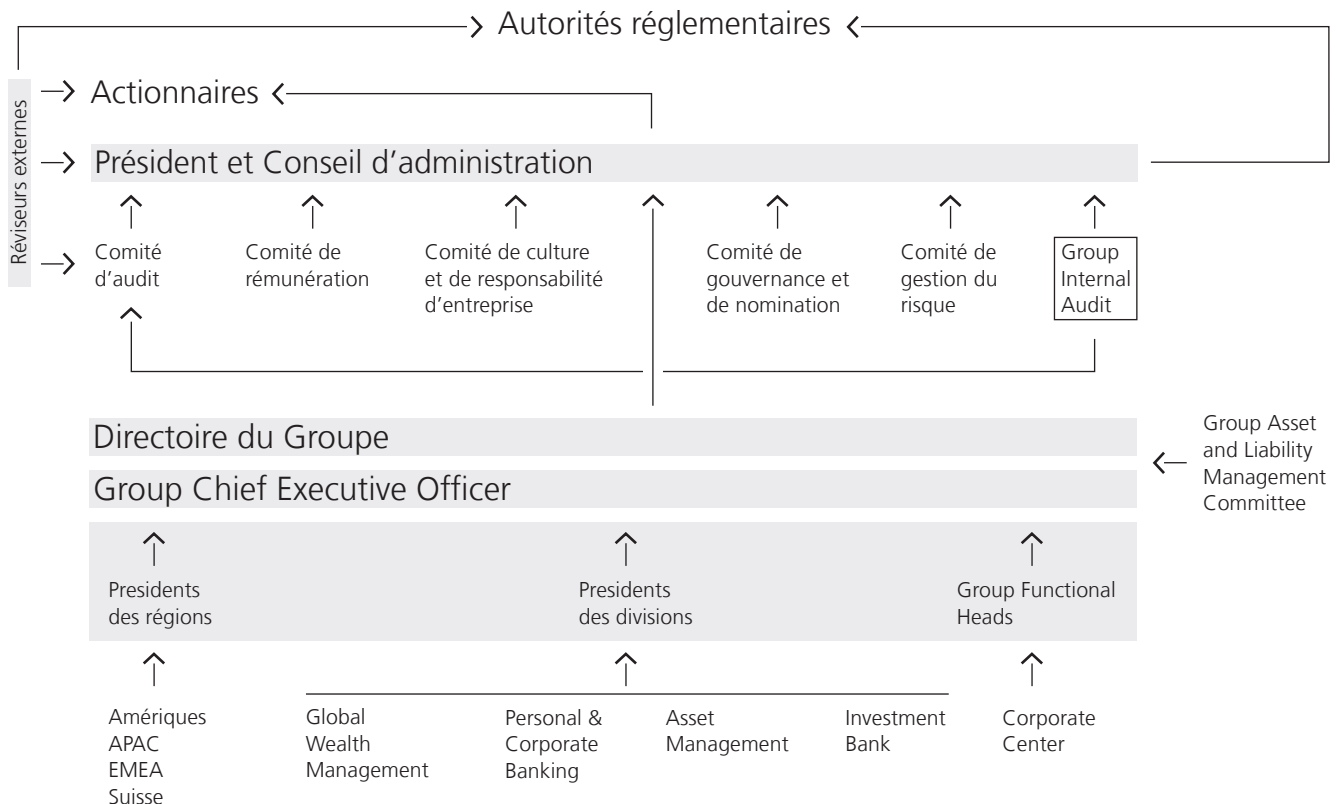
Autorités réglementaires

Réviseurs externes

Actionnaires

Président et Conseil d'administration

Comité d'audit

Comité de rémunération

Comité de culture et de responsabilité d'entreprise

Comité de gouvernance et de nomination

Comité de gestion du risque

Group Internal Audit

Directoire du Groupe

Group Chief Executive Officer

Group Asset and Liability Management Committee

Presidents des régions

Presidents des divisions

Group Functional Heads

Amériques
APAC
EMEA
Suisse

Global Wealth Management

Personal & Corporate Banking

Asset Management

Investment Bank

Corporate Center